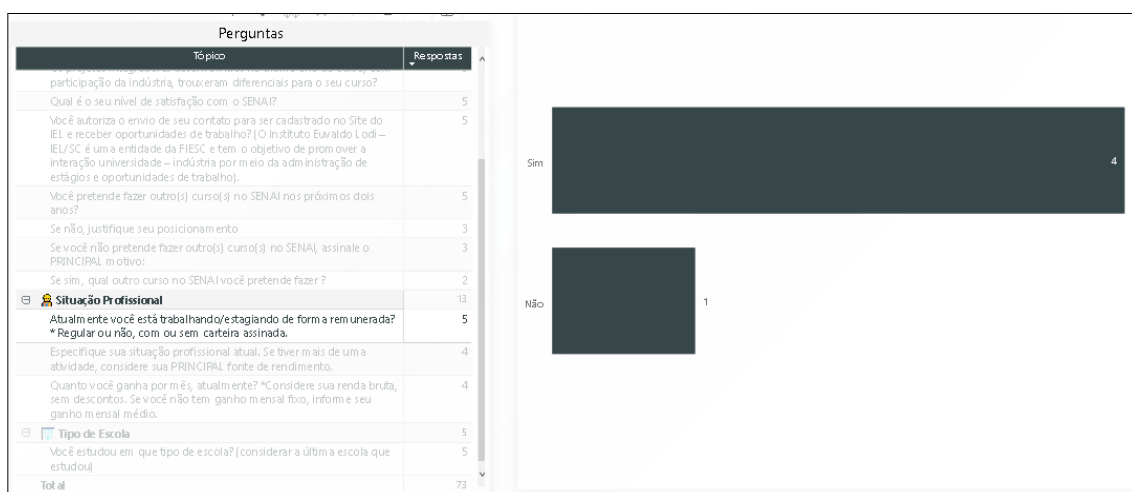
Perguntas

| Tópico | Respostas |
|---|---|
| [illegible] participação da indústria, trouxeram diferenciais para o seu curso? | |
| Qual é o seu nível de satisfação com o SENAI? | 5 |
| Você autoriza o envio de seu contato para ser cadastrado no Site do IEL e receber oportunidades de trabalho? (O Instituto Euvaldo Lodi – IEL/SC é uma entidade da FIESC e tem o objetivo de promover a interação universidade – indústria por meio da administração de estágios e oportunidades de trabalho). | 5 |
| Você pretende fazer outro(s) curso(s) no SENAI nos próximos dois anos? | 5 |
| Se não, justifique seu posicionamento | 3 |
| Se você não pretende fazer outro(s) curso(s) no SENAI, assinale o PRINCIPAL motivo: | 3 |
| Se sim, qual outro curso no SENAI você pretende fazer ? | 2 |
| Situação Profissional | 13 |
| Atualmente você está trabalhando/estagiando de forma remunerada? * Regular ou não, com ou sem carteira assinada. | 5 |
| Especifique sua situação profissional atual. Se tiver mais de uma atividade, considere sua PRINCIPAL fonte de rendimento. | 4 |
| Quanto você ganha por mês, atualmente? *Considere sua renda bruta, sem descontos. Se você não tem ganho mensal fixo, informe seu ganho mensal médio. | 4 |
| Tipo de Escola | 5 |
| Você estudou em que tipo de escola? (considerar a última escola que estudou) | 5 |
| Total | 73 |

Sim
4

Não
1